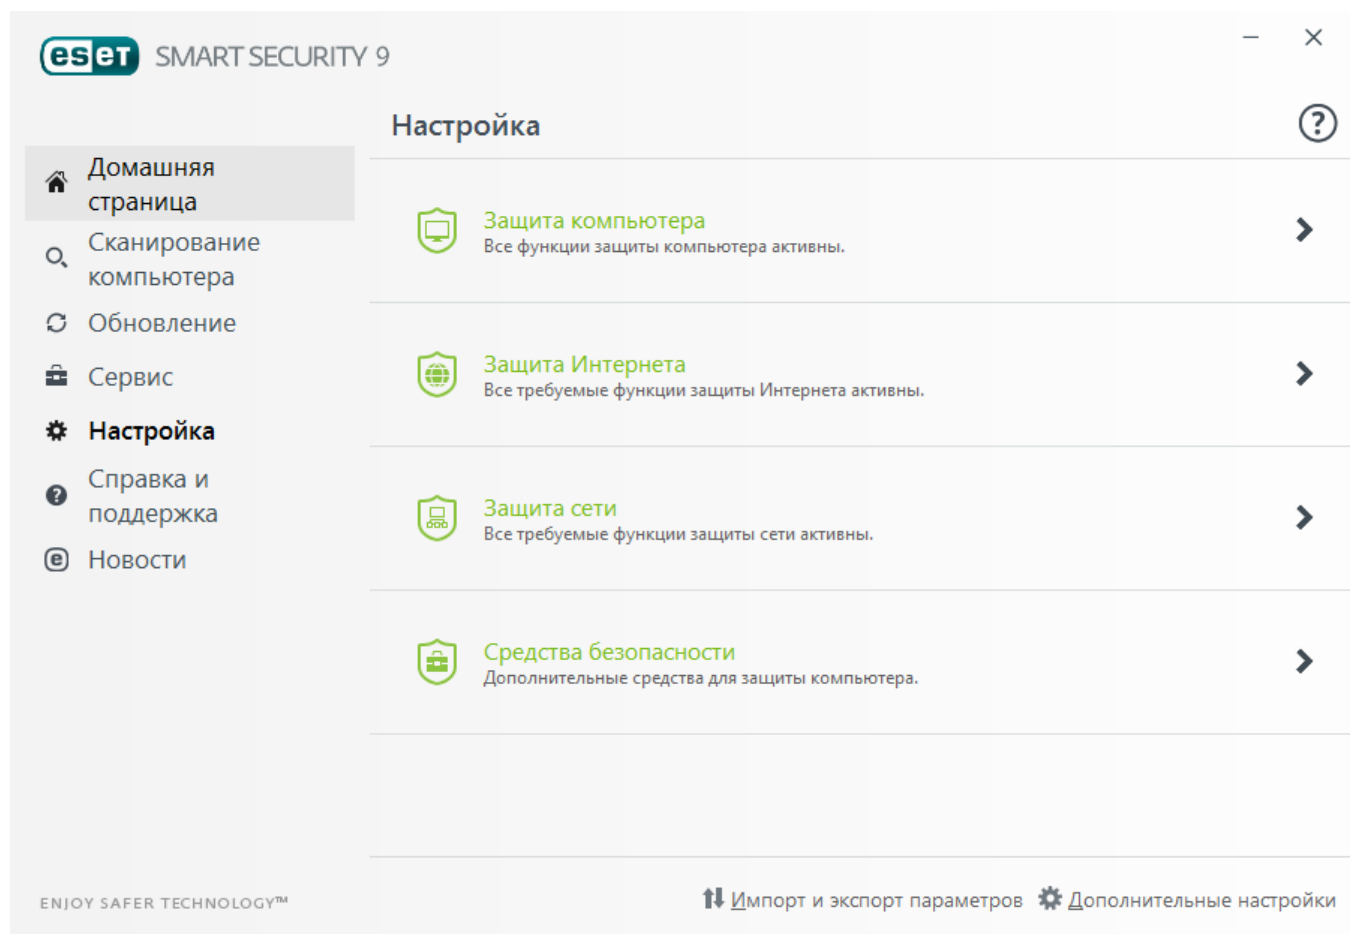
eset SMART SECURITY 9

Домашняя страница
Сканирование компьютера
Обновление
Сервис
Настройка
Справка и поддержка
Новости

Настройка

Защита компьютера
Все функции защиты компьютера активны.

Защита Интернета
Все требуемые функции защиты Интернета активны.

Защита сети
Все требуемые функции защиты сети активны.

Средства безопасности
Дополнительные средства для защиты компьютера.

ENJOY SAFER TECHNOLOGY™

Импорт и экспорт параметров
Дополнительные настройки